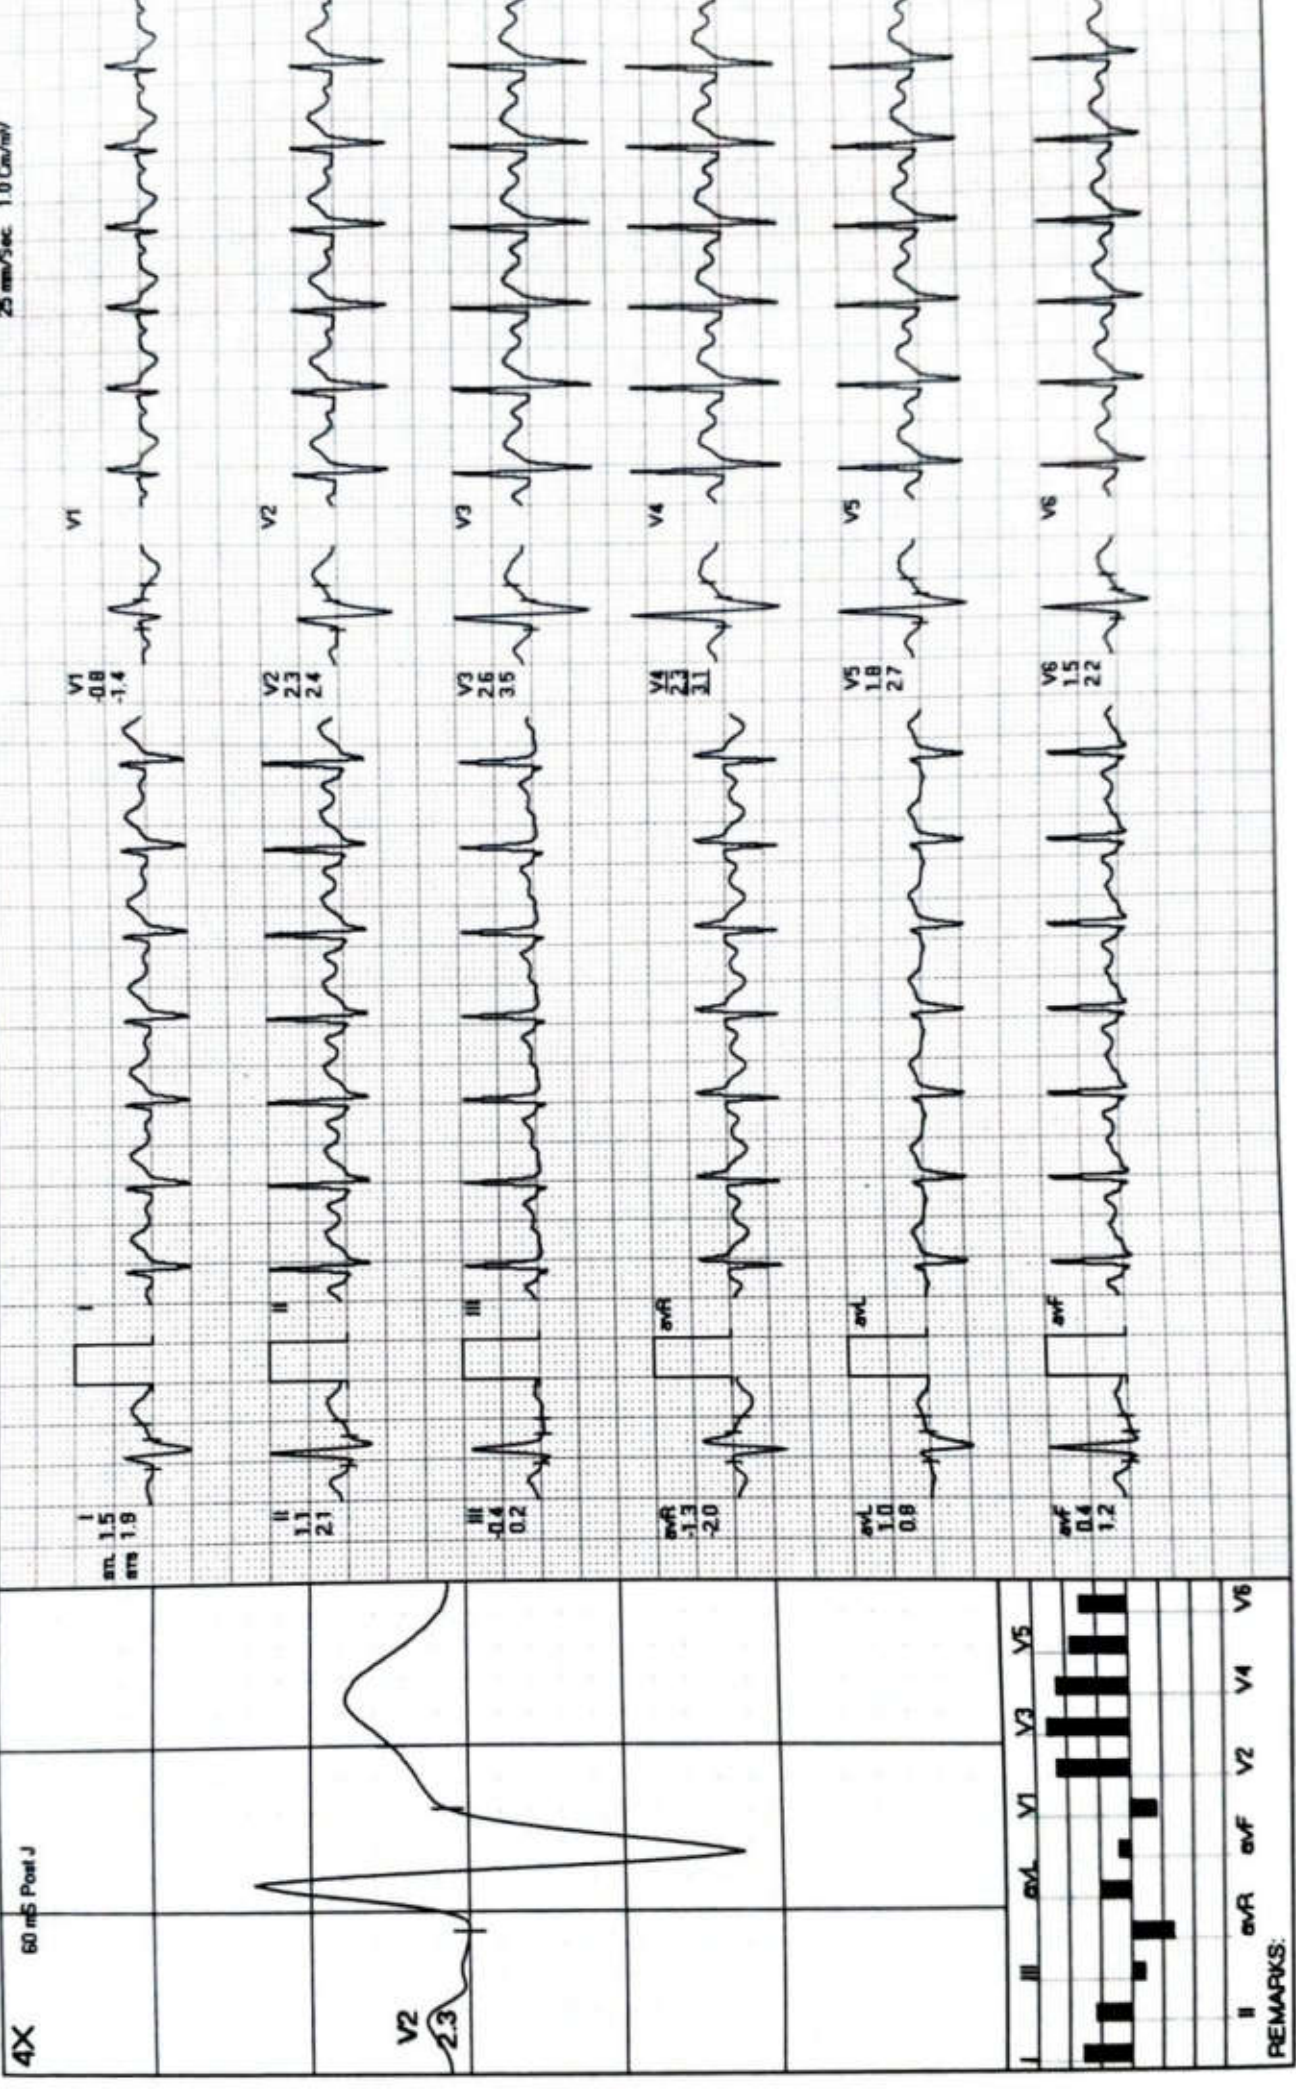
4X
60 mS Post J
V2
2.3
I III avL V1 V3 V5
II avR avF V2 V4 V6
REMARKS:
I
sm 1.5
ams 1.9
II
1.1
2.1
III
-0.4
0.2
avR
-1.3
-2.0
avL
1.0
0.8
avF
0.4
1.2
I
II
III
avR
avL
avF
V1
-0.8
-1.4
V2
2.3
2.4
V3
2.6
3.5
V4
2.3
3.1
V5
1.8
2.7
V6
1.5
2.2
V1
V2
V3
V4
V5
V6
25 mm/Sec 1.0 Cm/mV